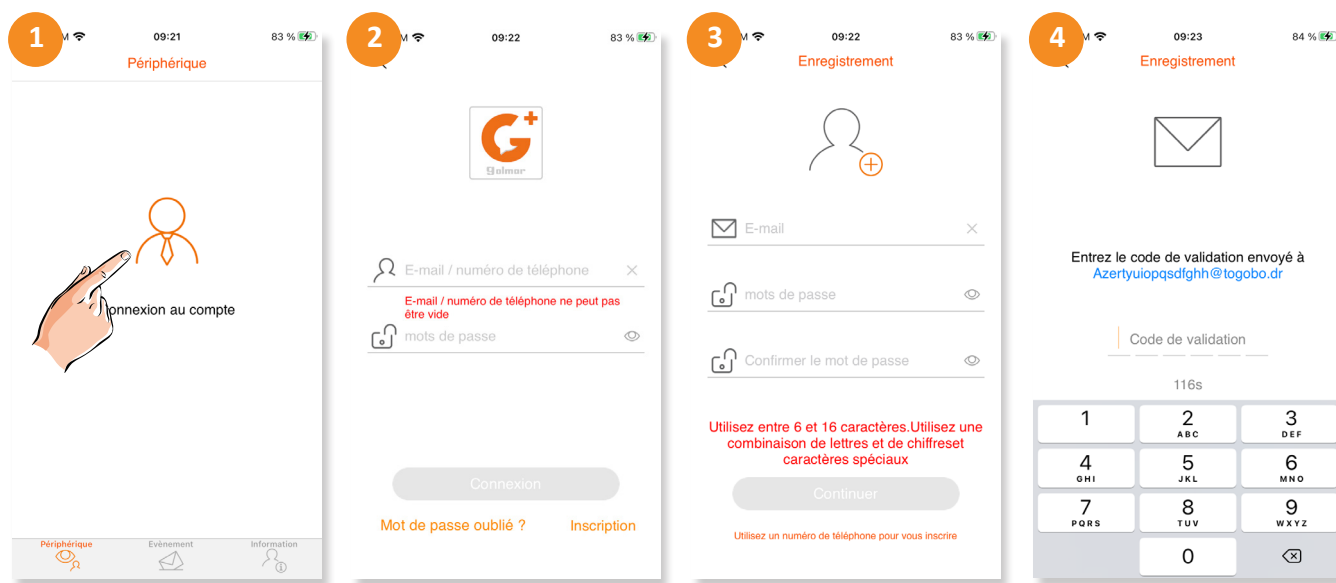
1
M
09:21
83 %
Périphérique

onnexion au compte

Périphérique
Evènement
Information

2
M
09:22
83 %

golmar

E-mail / numéro de téléphone
E-mail / numéro de téléphone ne peut pas être vide
mots de passe

Connexion

Mot de passe oublié ?
Inscription

3
M
09:22
83 %
Enregistrement

E-mail
mots de passe
Confirmer le mot de passe

Utilisez entre 6 et 16 caractères.Utilisez une combinaison de lettres et de chiffreset caractères spéciaux

Continuer

Utilisez un numéro de téléphone pour vous inscrire

4
M
09:23
84 %
Enregistrement

Entrez le code de validation envoyé à
Azertyuiopqsdfghh@togobo.dr

Code de validation

116s

| 1 | 2 ABC | 3 DEF |
|---|---|---|
| 4 GHI | 5 JKL | 6 MNO |
| 7 PQRS | 8 TUV | 9 WXYZ |
|  | 0 |  |